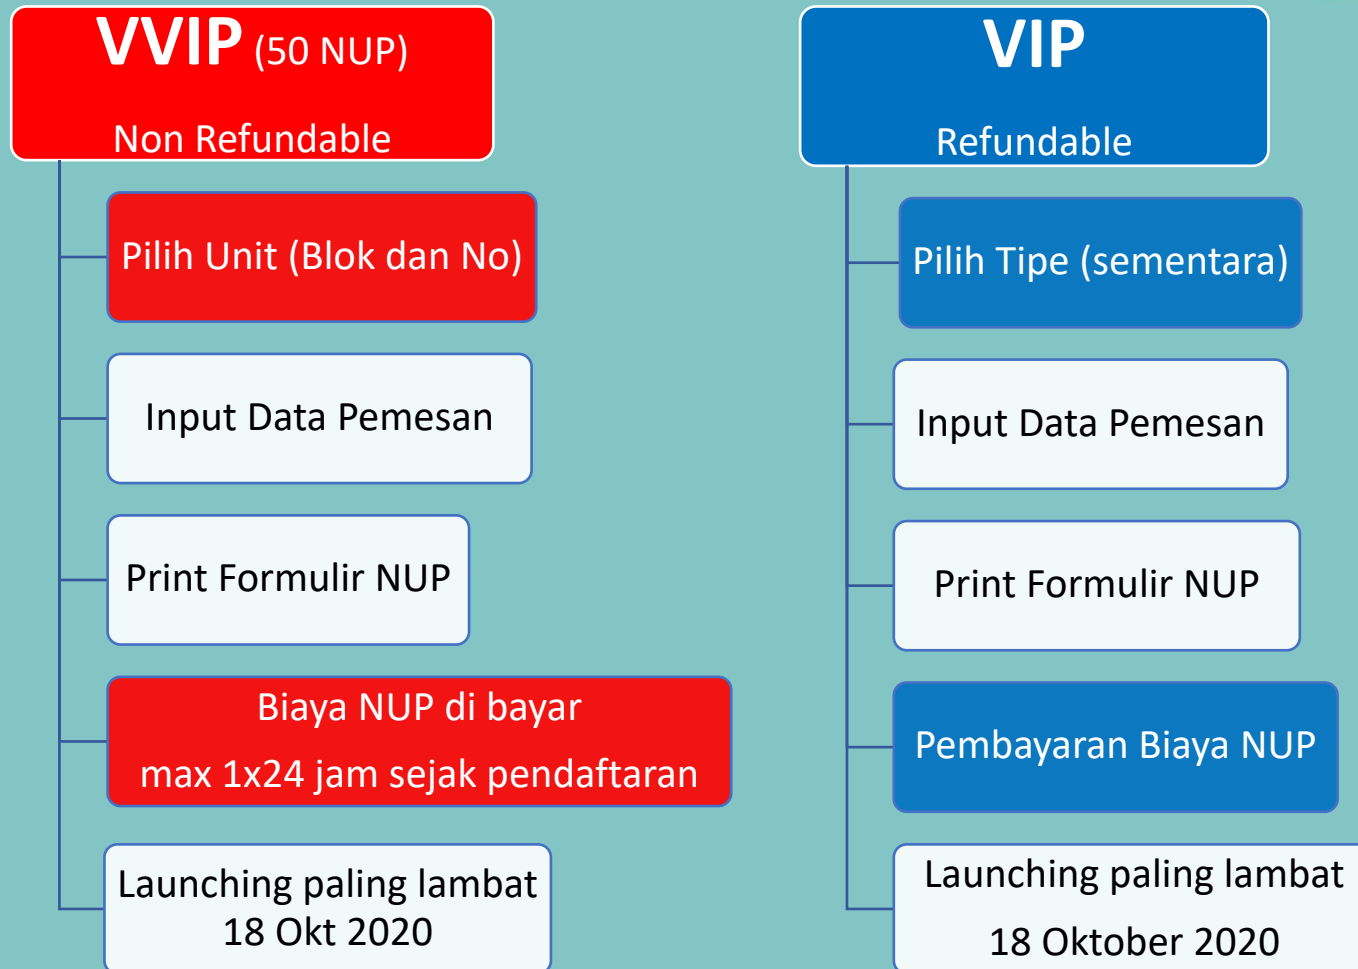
VVIP (50 NUP)

Non Refundable

Pilih Unit (Blok dan No)

Input Data Pemesan

Print Formulir NUP

Biaya NUP di bayar

max 1x24 jam sejak pendaftaran

Launching paling lambat 18 Okt 2020

VIP

Refundable

Pilih Tipe (sementara)

Input Data Pemesan

Print Formulir NUP

Pembayaran Biaya NUP

Launching paling lambat

18 Oktober 2020